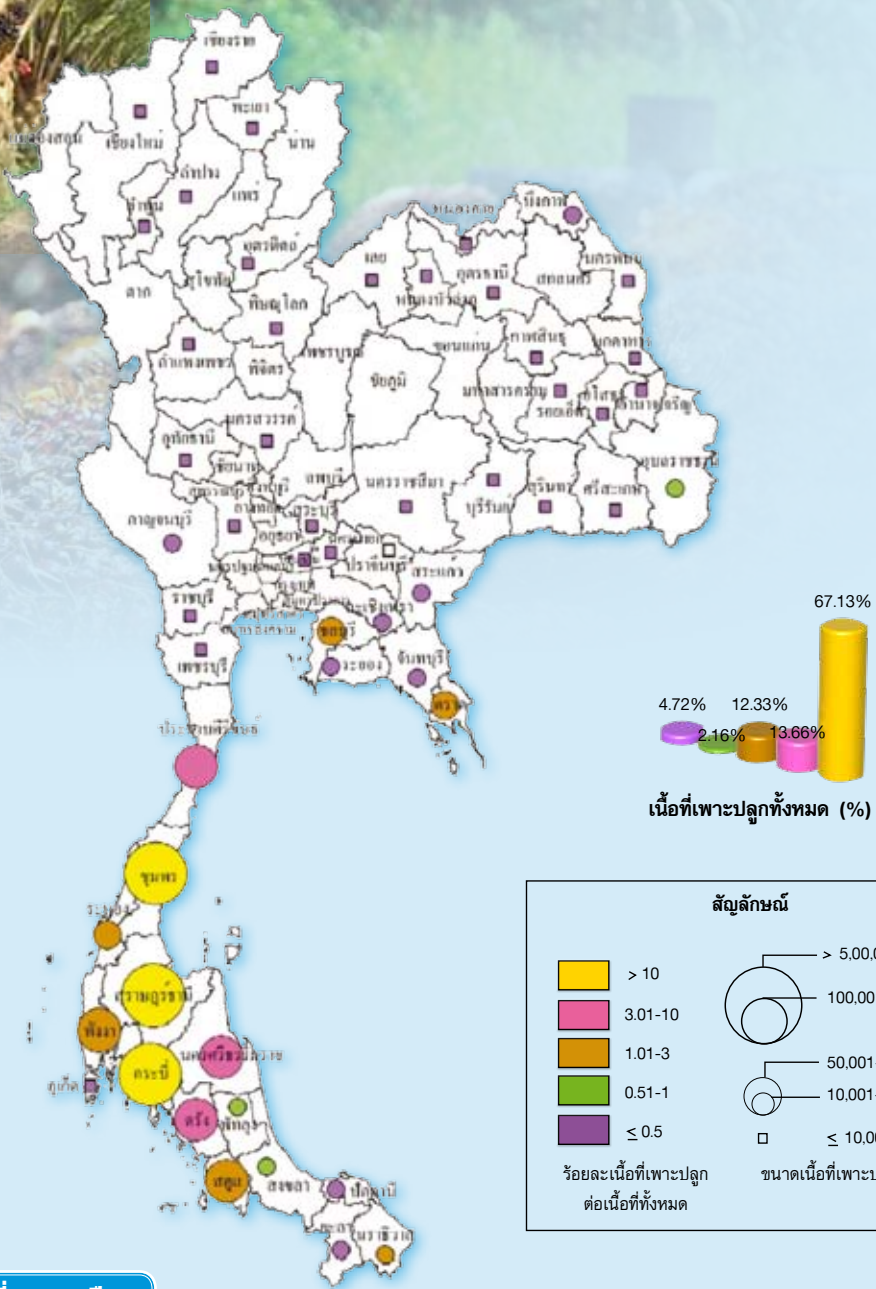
เชียงราย
พะเยา
แม่ฮ่องสอน
เชียงใหม่
น่าน
ลำปาง
แพร่
ลำพูน
หนองคาย
บึงกาฬ
อุตรดิตถ์
เลย
อุดรธานี
สกลนคร
นครพนม
ตาก
สุโขทัย
หนองบัวลำภู
พิษณุโลก
กาฬสินธุ์
มุกดาหาร
ขอนแก่น
กำแพงเพชร
พิจิตร
เพชรบูรณ์
ชัยภูมิ
มหาสารคาม
ร้อยเอ็ด
ยโสธร
อำนาจเจริญ
นครสวรรค์
อุทัยธานี
ชัยนาท
ลพบุรี
นครราชสีมา
สุรินทร์
ศรีสะเกษ
อุบลราชธานี
บุรีรัมย์
กาญจนบุรี
อ่างทอง
สระบุรี
อยุธยา
ปราจีนบุรี
สระแก้ว
ราชบุรี
ฉะเชิงเทรา
ชลบุรี
ระยอง
จันทบุรี
ตราด
เพชรบุรี
ประจวบคีรีขันธ์
ชุมพร
ระนอง
สุราษฎร์ธานี
พังงา
ภูเก็ต
กระบี่
นครศรีธรรมราช
ตรัง
พัทลุง
สตูล
สงขลา
ปัตตานี
ยะลา
นราธิวาส

67.13%
4.72%
12.33%
2.16%
13.66%
เนื้อที่เพาะปลูกทั้งหมด (%)

สัญลักษณ์
> 10
3.01-10
1.01-3
0.51-1
≤ 0.5
ร้อยละเนื้อที่เพาะปลูกต่อเนื้อที่ทั้งหมด
> 5,00,0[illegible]
100,00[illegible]
50,001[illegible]
10,001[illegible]
≤ 10,00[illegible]
ขนาดเนื้อที่เพาะ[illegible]